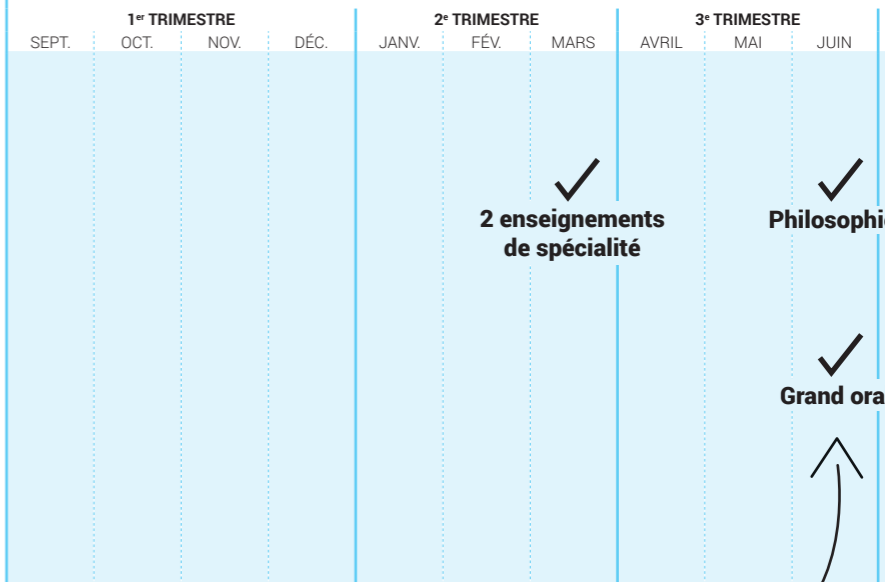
| 1$^{er}$ TRIMESTRE | | | | 2$^{e}$ TRIMESTRE | | | 3$^{e}$ TRIMESTRE | | |
|---|---|---|---|---|---|---|---|---|---|
| SEPT. | OCT. | NOV. | DÉC. | JANV. | FÉV. | MARS | AVRIL | MAI | JUIN |

2 enseignements de spécialité

Philosophi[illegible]

Grand ora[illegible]